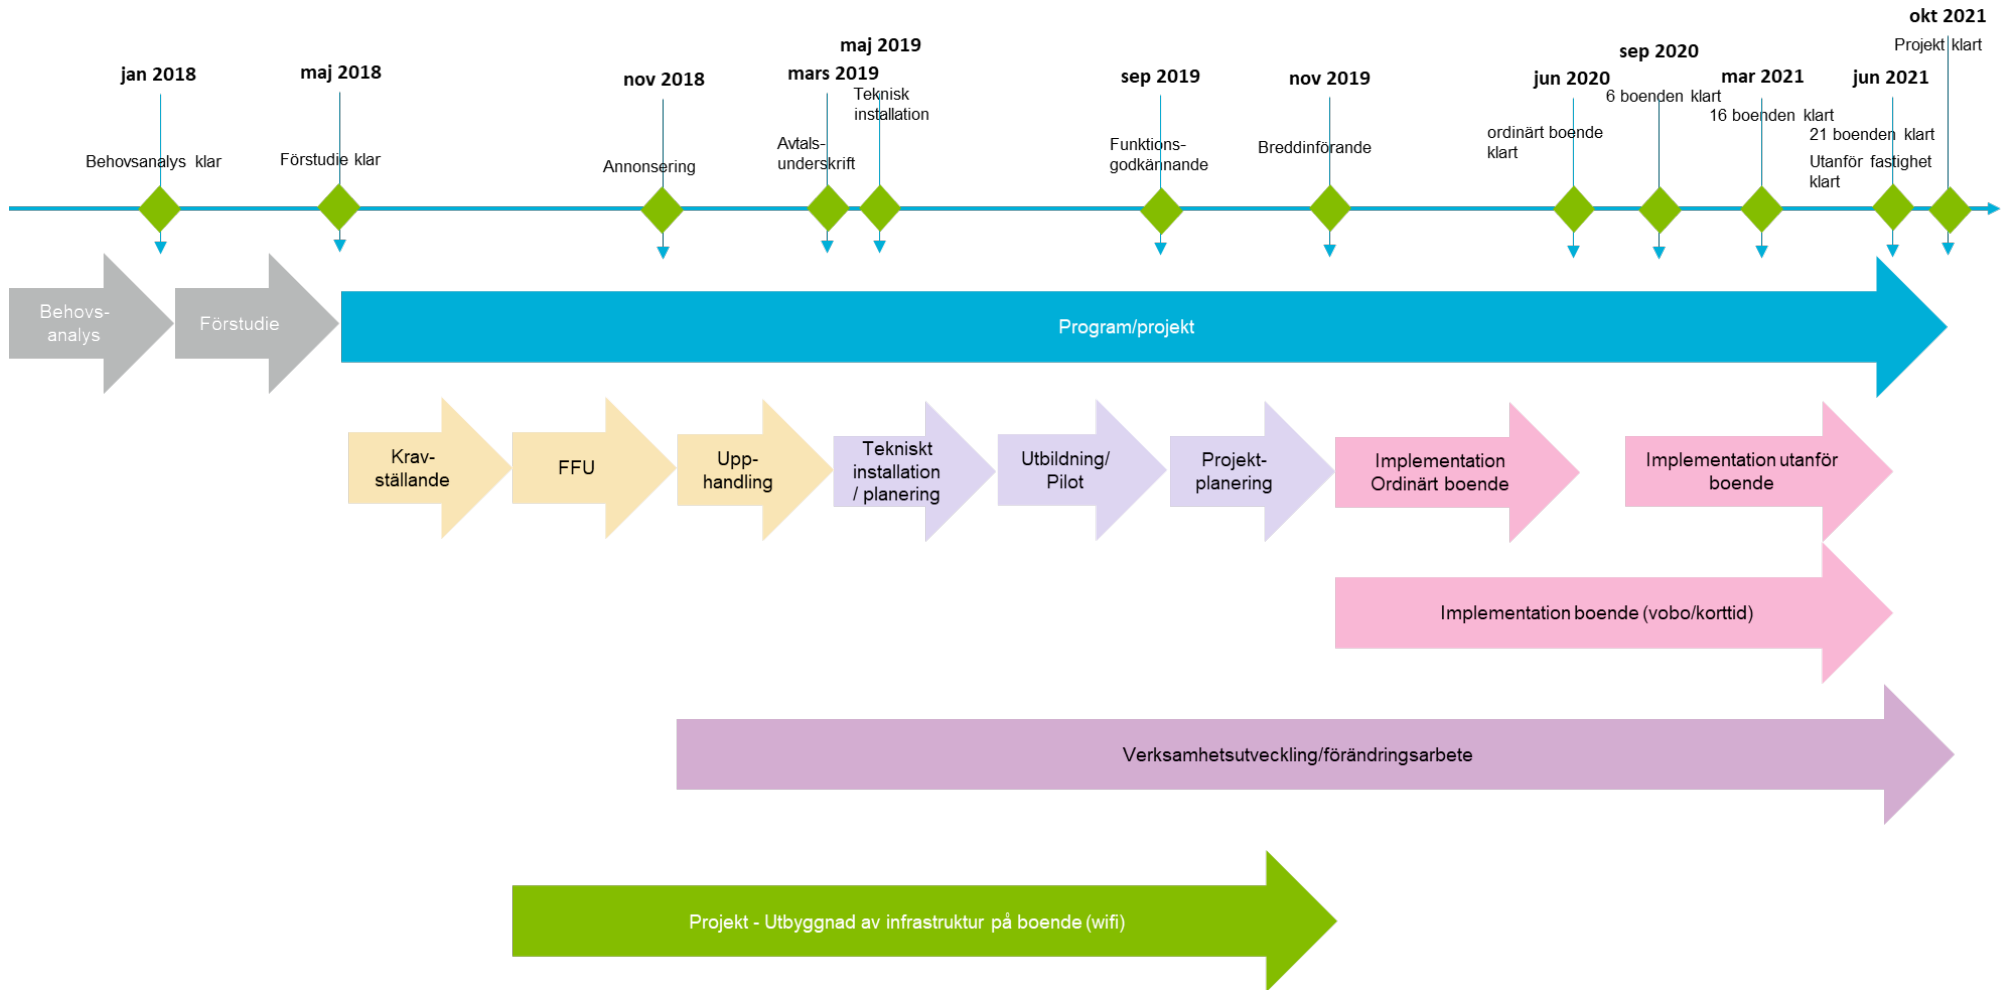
okt 2021
Projekt klart

maj 2019
Teknisk installation

sep 2020
6 boenden klart

jan 2018
Behovsanalys klar

maj 2018
Förstudie klar

nov 2018
Annonsering

mars 2019
Avtals-underskrift

sep 2019
Funktions-godkännande

nov 2019
Breddinförande

jun 2020
ordinärt boende klart

mar 2021
16 boenden klart

jun 2021
21 boenden klart
Utanför fastighet klart

Behovs-analys

Förstudie

Program/projekt

Krav-ställande

FFU

Upp-handling

Tekniskt installation / planering

Utbildning/ Pilot

Projekt-planering

Implementation Ordinärt boende

Implementation utanför boende

Implementation boende (vobo/korttid)

Verksamhetsutveckling/förändringsarbete

Projekt - Utbyggnad av infrastruktur på boende (wifi)